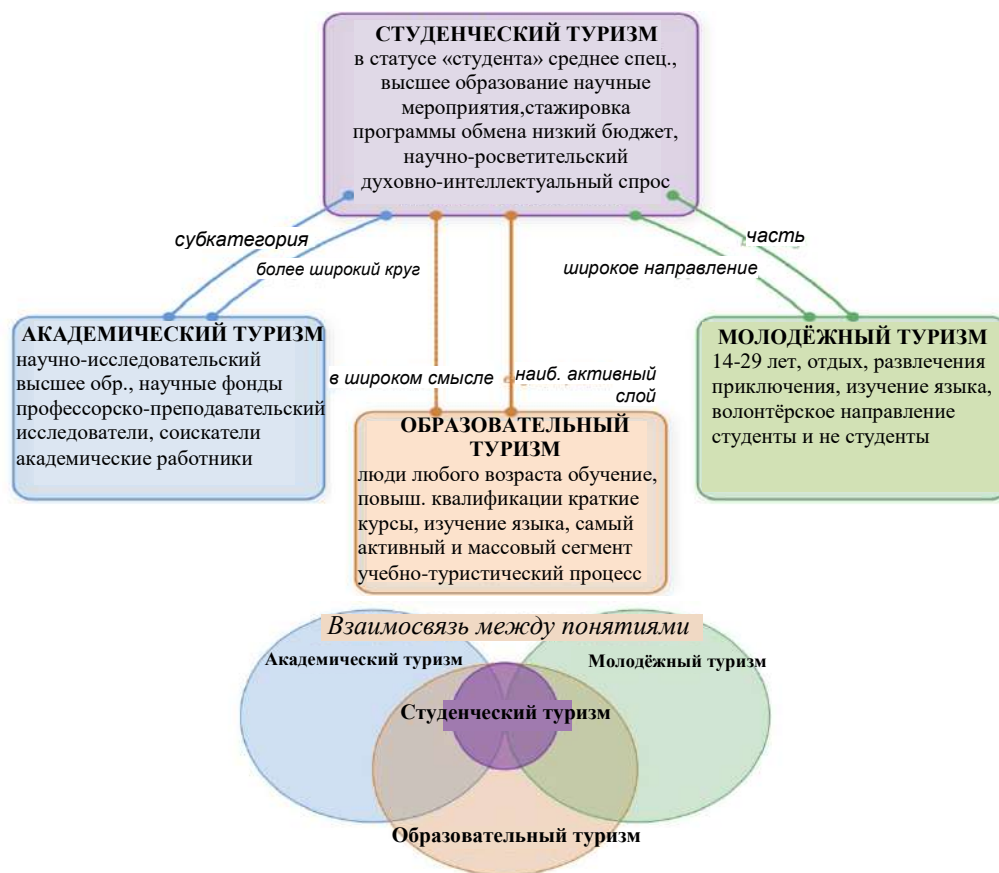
СТУДЕНЧЕСКИЙ ТУРИЗМ
в статусе «студента» среднее спец., высшее образование научные мероприятия,стажировка программы обмена низкий бюджет, научно-росветительский духовно-интеллектуальный спрос

субкатегория

более широкий круг

часть

широкое направление

АКАДЕМИЧЕСКИЙ ТУРИЗМ
научно-исследовательский высшее обр., научные фонды профессорско-преподавательский исследователи, соискатели академические работники

в широком смысле

наиб. активный слой

ОБРАЗОВАТЕЛЬНЫЙ ТУРИЗМ
люди любого возраста обучение, повыш. квалификации краткие курсы, изучение языка, самый активный и массовый сегмент учебно-туристический процесс

МОЛОДЁЖНЫЙ ТУРИЗМ
14-29 лет, отдых, развлечения приключения, изучение языка, волонтёрское направление студенты и не студенты

Взаимосвязь между понятиями

Академический туризм

Молодёжный туризм

Студенческий туризм

Образовательный туризм